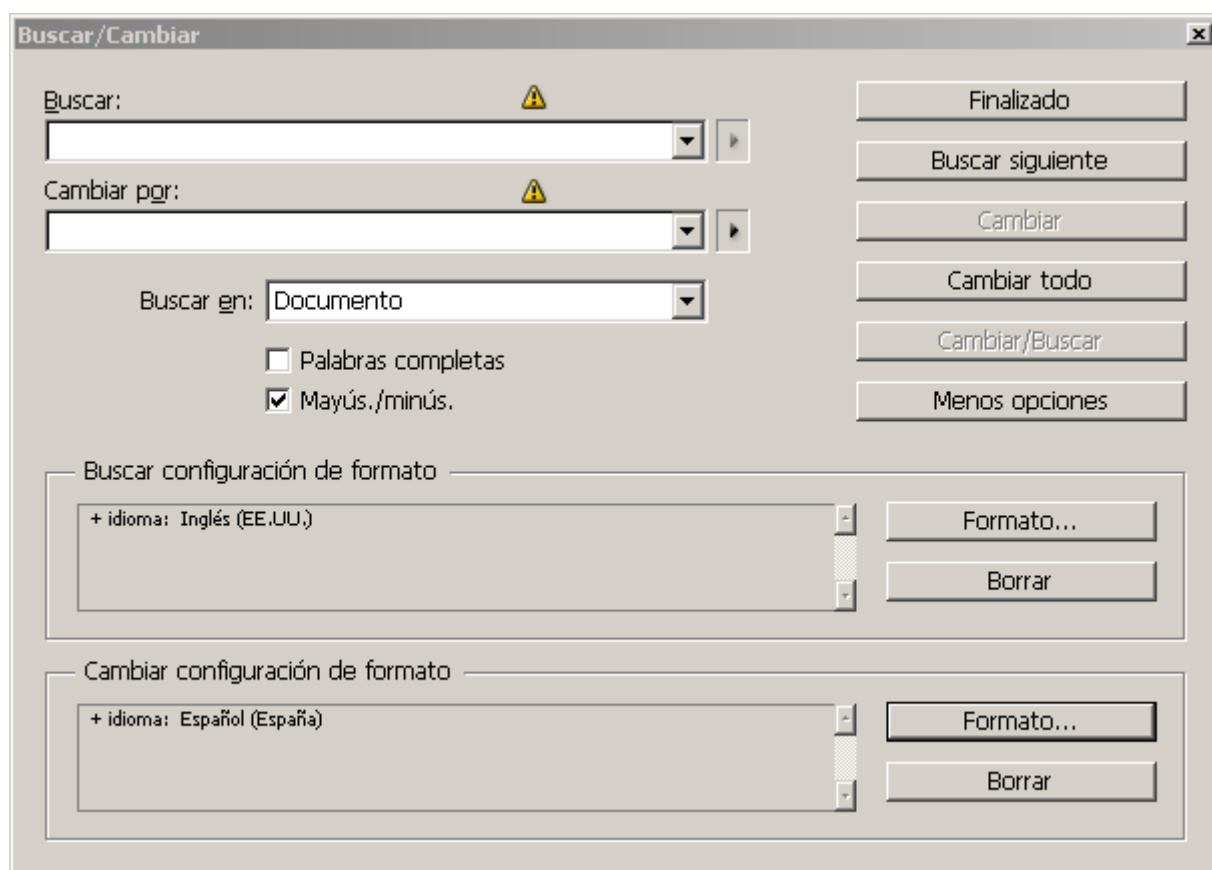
Buscar/Cambiar

Buscar:

Cambiar por:

Buscar en: Documento

Palabras completas

Mayús./minús.

Finalizado

Buscar siguiente

Cambiar

Cambiar todo

Cambiar/Buscar

Menos opciones

Buscar configuración de formato

+ idioma: Inglés (EE.UU.)

Formato...

Borrar

Cambiar configuración de formato

+ idioma: Español (España)

Formato...

Borrar